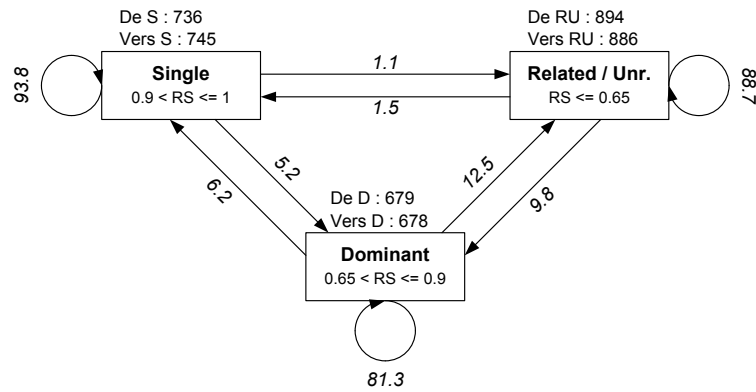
De S : 736
Vers S : 745

De RU : 894
Vers RU : 886

93.8

Single
0.9 < RS <= 1

1.1

1.5

Related / Unr.
RS <= 0.65

88.7

5.2

6.2

12.5

9.8

De D : 679
Vers D : 678

Dominant
0.65 < RS <= 0.9

81.3